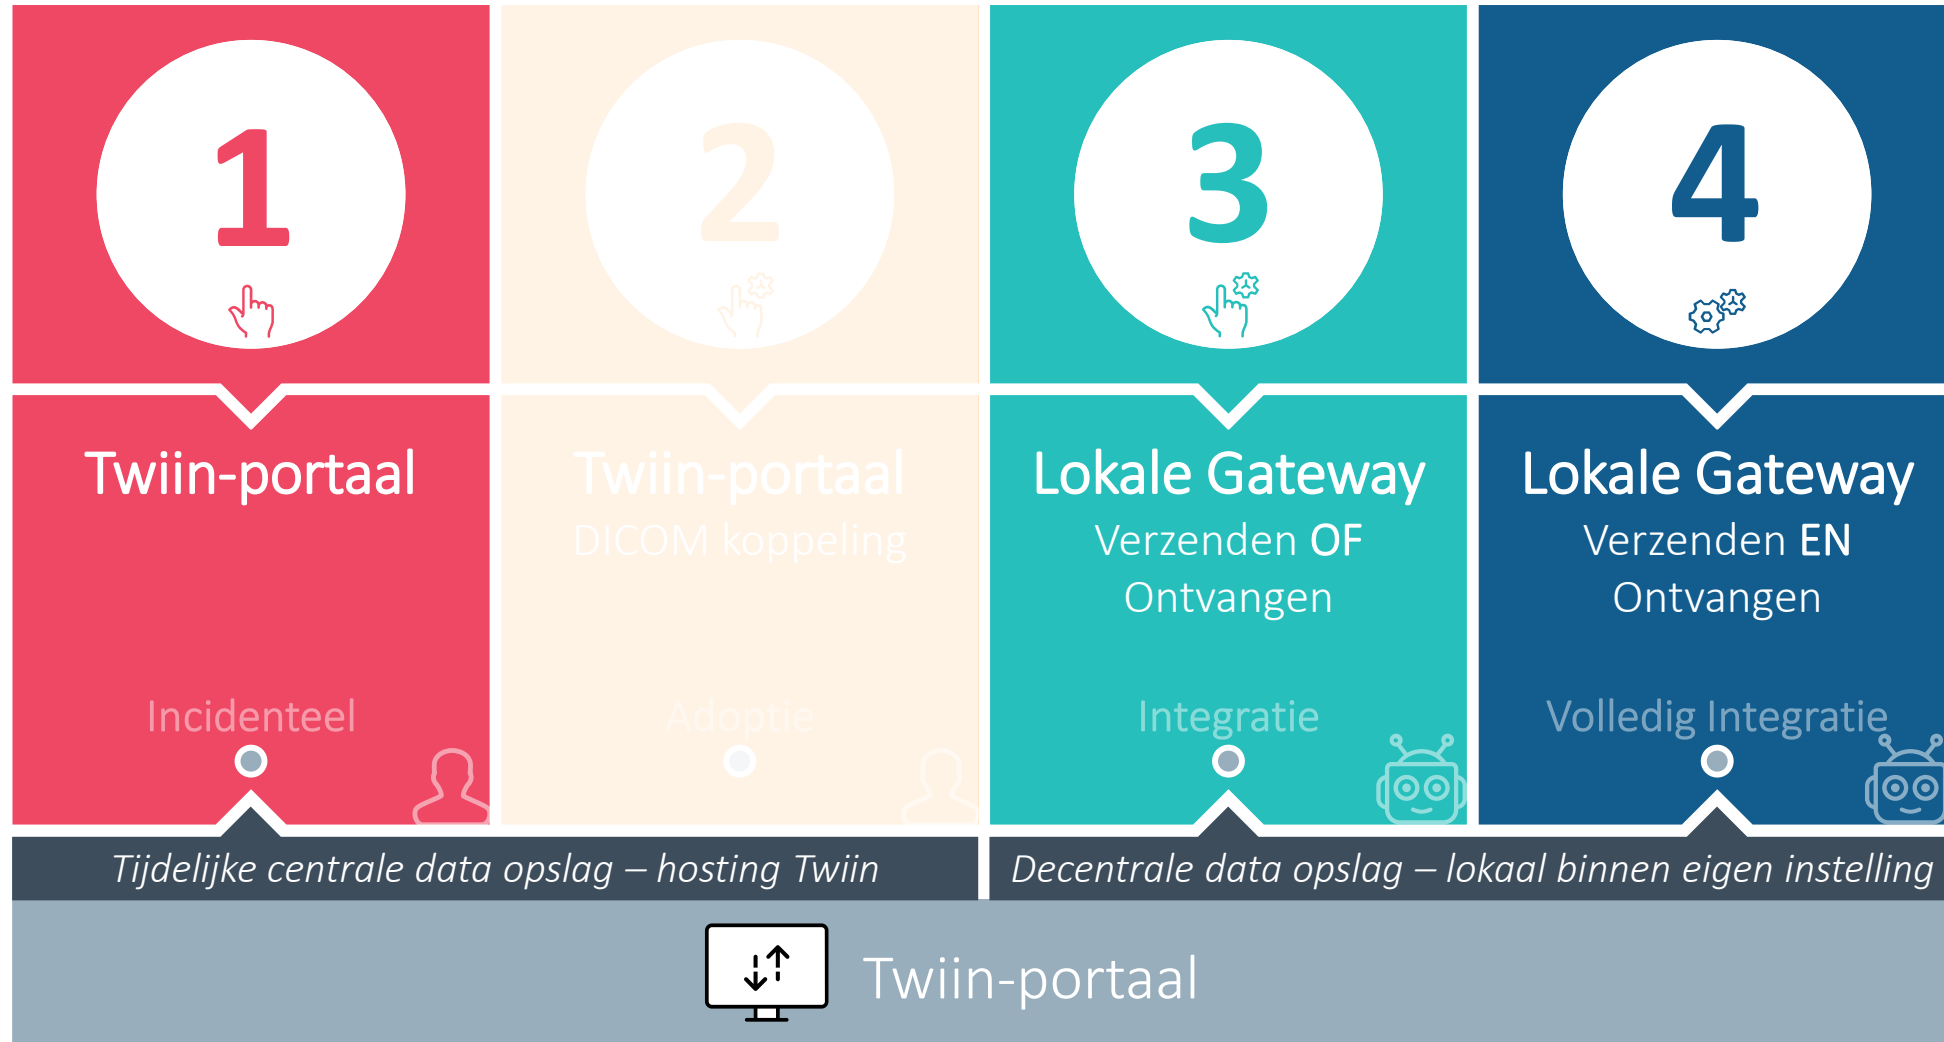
1

Twiin-portaal

Incidenteel

2

Twiin-portaal

DICOM koppeling

Adoptie

3

Lokale Gateway

Verzenden OF Ontvangen

Integratie

4

Lokale Gateway

Verzenden EN Ontvangen

Volledig Integratie

Tijdelijke centrale data opslag – hosting Twiin

Decentrale data opslag – lokaal binnen eigen instelling

Twiin-portaal